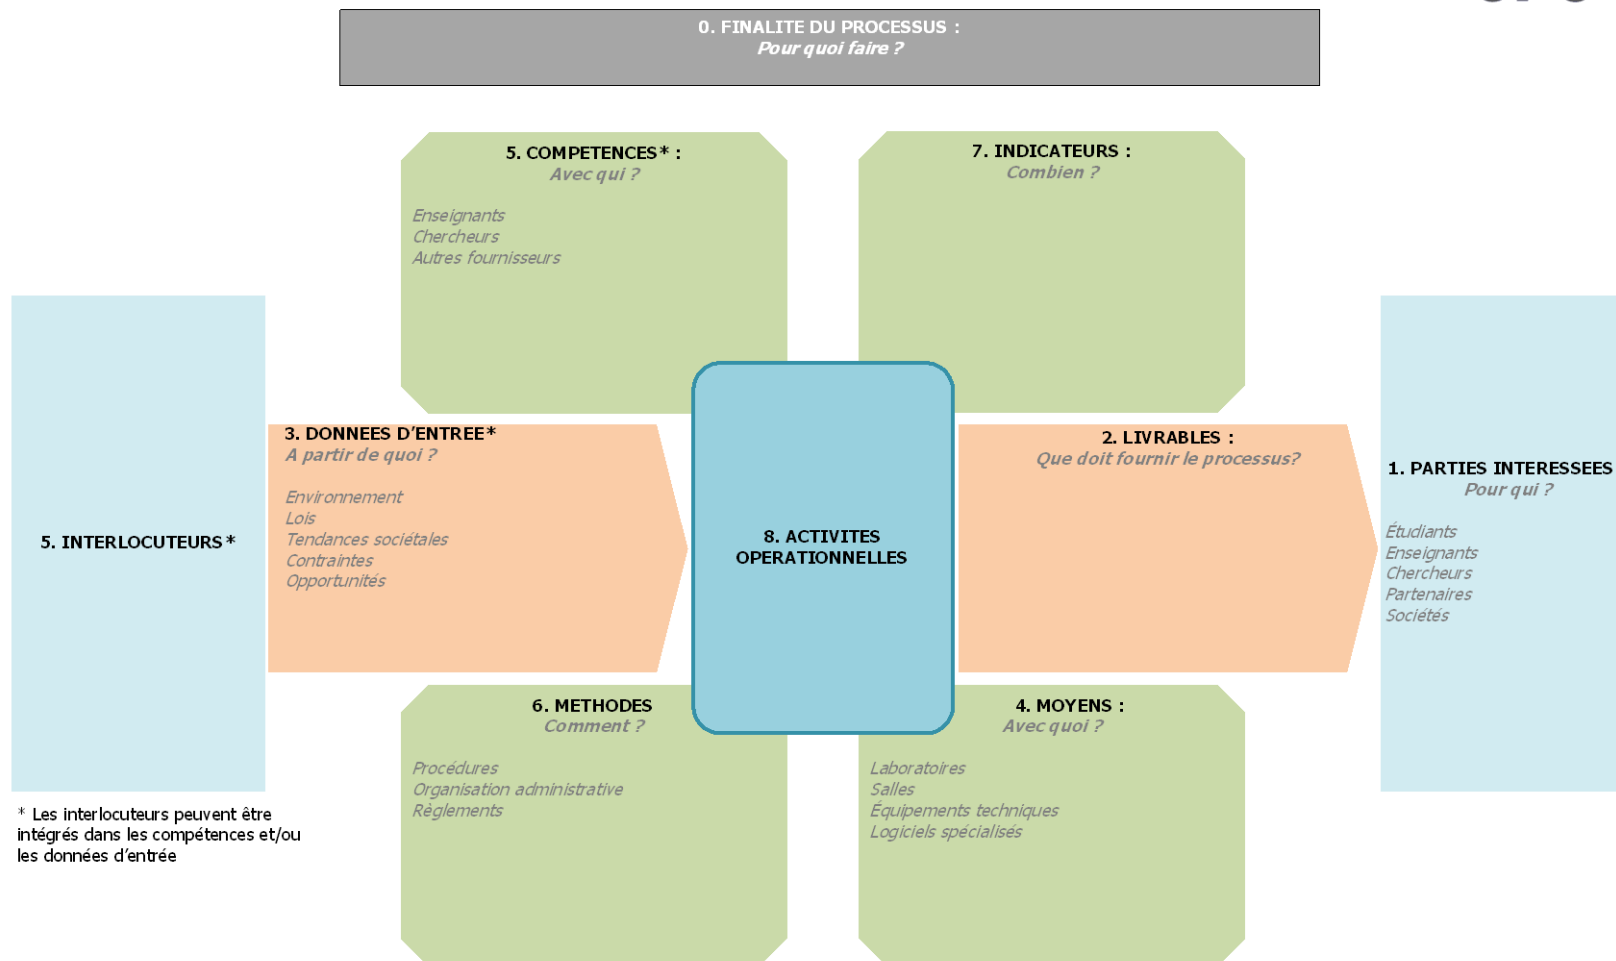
0. FINALITE DU PROCESSUS :
Pour quoi faire ?

5. COMPETENCES* :
Avec qui ?

Enseignants
Chercheurs
Autres fournisseurs

7. INDICATEURS :
Combien ?

5. INTERLOCUTEURS*

3. DONNEES D'ENTREE*
A partir de quoi ?

Environnement
Lois
Tendances sociétales
Contraintes
Opportunités

8. ACTIVITES OPERATIONNELLES

2. LIVRABLES :
Que doit fournir le processus?

1. PARTIES INTERESSEES
Pour qui ?

Étudiants
Enseignants
Chercheurs
Partenaires
Sociétés

6. METHODES
Comment ?

Procédures
Organisation administrative
Règlements

4. MOYENS :
Avec quoi ?

Laboratoires
Salles
Équipements techniques
Logiciels spécialisés

* Les interlocuteurs peuvent être intégrés dans les compétences et/ou les données d'entrée